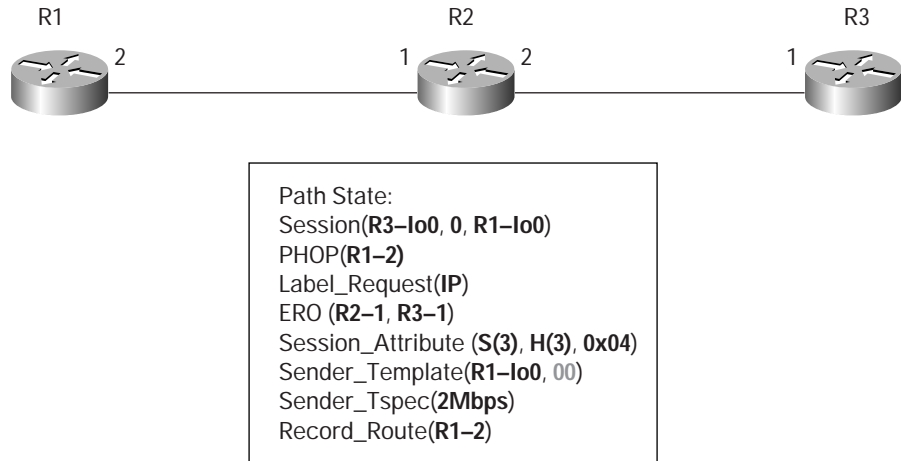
R1

2

R2

1

2

R3

1

Path State:
Session(**R3–lo0**, **0**, **R1–lo0**)
PHOP(**R1–2)**
Label_Request(**IP**)
ERO (**R2–1**, **R3–1**)
Session_Attribute (**S(3)**, **H(3)**, **0x04**)
Sender_Template(**R1–lo0**, 00)
Sender_Tspec(**2Mbps**)
Record_Route(**R1–2**)